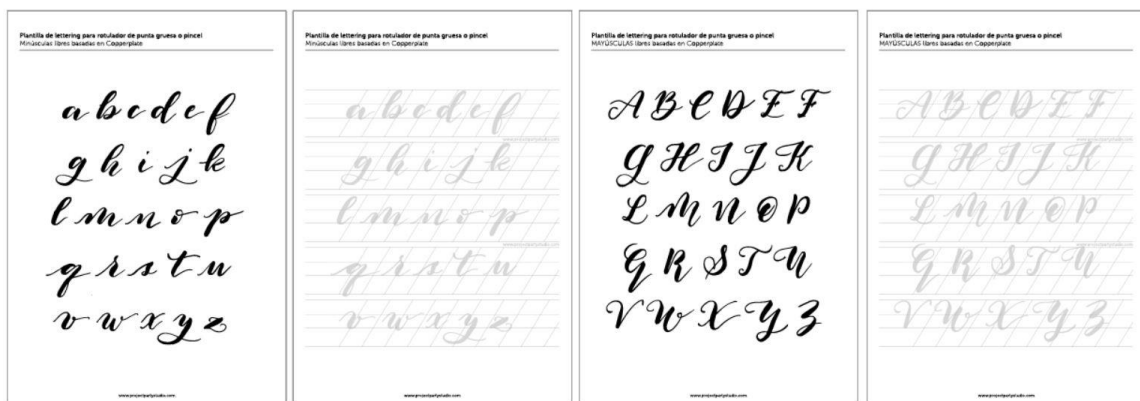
Plantilla de lettering para rotulador de punta gruesa o pincel
Minúsculas libres basadas en Copperplate

a b c d e f
g h i j k
l m n o p
q r s t u
v w x y z

www.projectpartystudio.com

Plantilla de lettering para rotulador de punta gruesa o pincel
Minúsculas libres basadas en Copperplate

a b c d e f
g h i j k
l m n o p
q r s t u
v w x y z

www.projectpartystudio.com

Plantilla de lettering para rotulador de punta gruesa o pincel
MAYÚSCULAS libres basadas en Copperplate

A B C D E F
G H I J K
L M N O P
Q R S T U
V W X Y Z

www.projectpartystudio.com

Plantilla de lettering para rotulador de punta gruesa o pincel
MAYÚSCULAS libres basadas en Copperplate

A B C D E F
G H I J K
L M N O P
Q R S T U
V W X Y Z

www.projectpartystudio.com